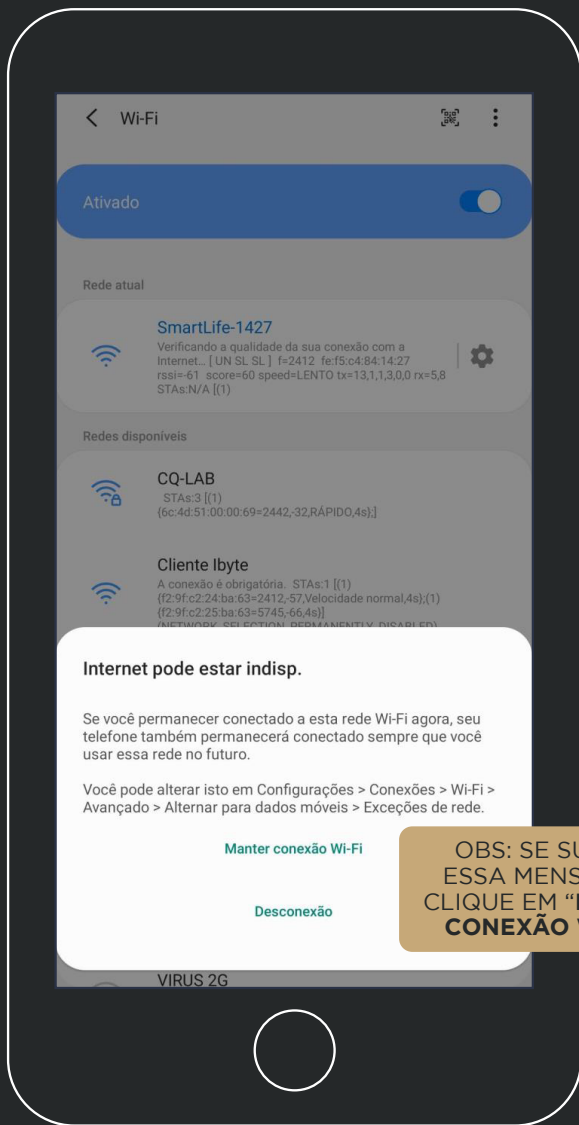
Wi-Fi

Ativado

Rede atual

SmartLife-1427

Verificando a qualidade da sua conexão com a Internet... [ UN SL SL ] f=2412 fe:f5:c4:84:14:27 rssi=-61 score=60 speed=LENTO tx=13,1,1,3,0,0 rx=5,8 STAs:N/A [(1)

Redes disponíveis

CQ-LAB

STAs:3 [(1) {6c:4d:51:00:00:69=2442,-32,RÁPIDO,4s};]

Cliente Ibyte

A conexão é obrigatória. STAs:1 [(1) {f2:9f:c2:24:ba:63=2412,-57,Velocidade normal,4s};(1) {f2:9f:c2:25:ba:63=5745,-66,4s}]

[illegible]

Internet pode estar indisp.

Se você permanecer conectado a esta rede Wi-Fi agora, seu telefone também permanecerá conectado sempre que você usar essa rede no futuro.

Você pode alterar isto em Configurações > Conexões > Wi-Fi > Avançado > Alternar para dados móveis > Exceções de rede.

Manter conexão Wi-Fi

Desconexão

OBS: SE SU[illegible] ESSA MENS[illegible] CLIQUE EM "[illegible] CONEXÃO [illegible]

VIRUS 2G